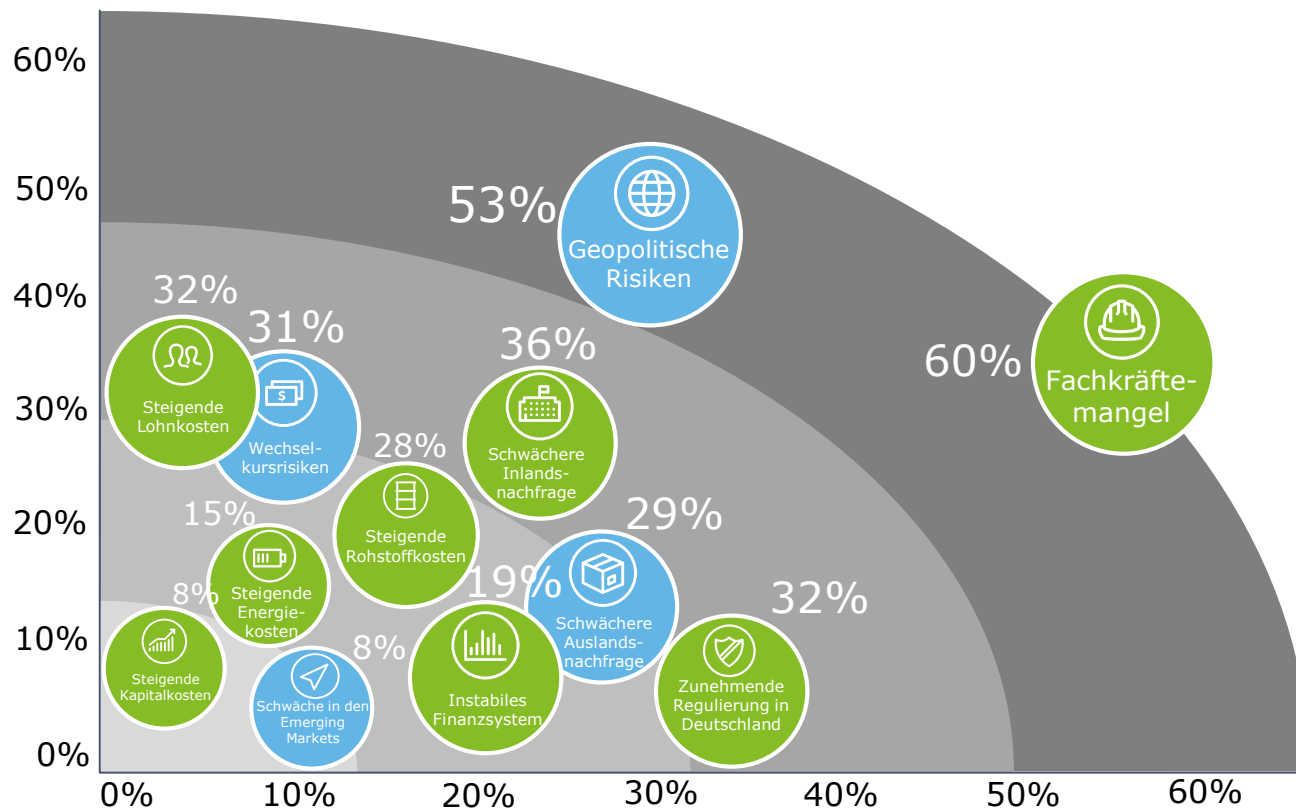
60%
50%
40%
30%
20%
10%
0%

53%
Geopolitische Risiken

60%
Fachkräftemangel

32%
Steigende Lohnkosten

31%
Wechselkursrisiken

36%
Schwächere Inlandsnachfrage

28%
Steigende Rohstoffkosten

15%
Steigende Energiekosten

29%
Schwächere Auslandsnachfrage

19%
Instabiles Finanzsystem

8%
Steigende Kapitalkosten

8%
Schwäche in den Emerging Markets

32%
Zunehmende Regulierung in Deutschland

0%
10%
20%
30%
40%
50%
60%